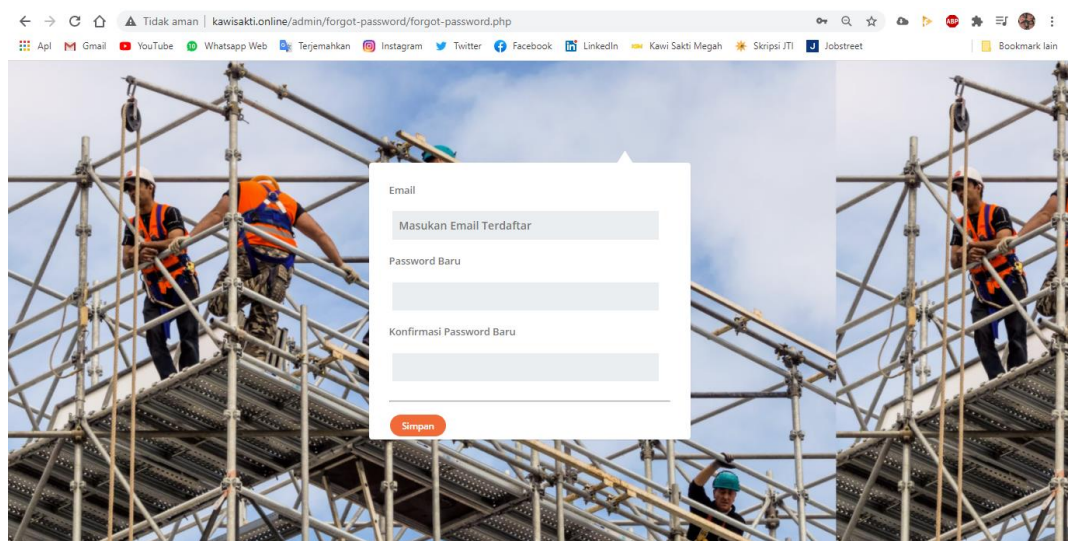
Tidak aman | kawisakti.online/admin/forgot-password/forgot-password.php

Apl Gmail YouTube Whatsapp Web Terjemahkan Instagram Twitter Facebook LinkedIn Kawi Sakti Megah Skripsi JTI Jobstreet Bookmark lain

Email

Masukan Email Terdaftar

Password Baru

Konfirmasi Password Baru

Simpan